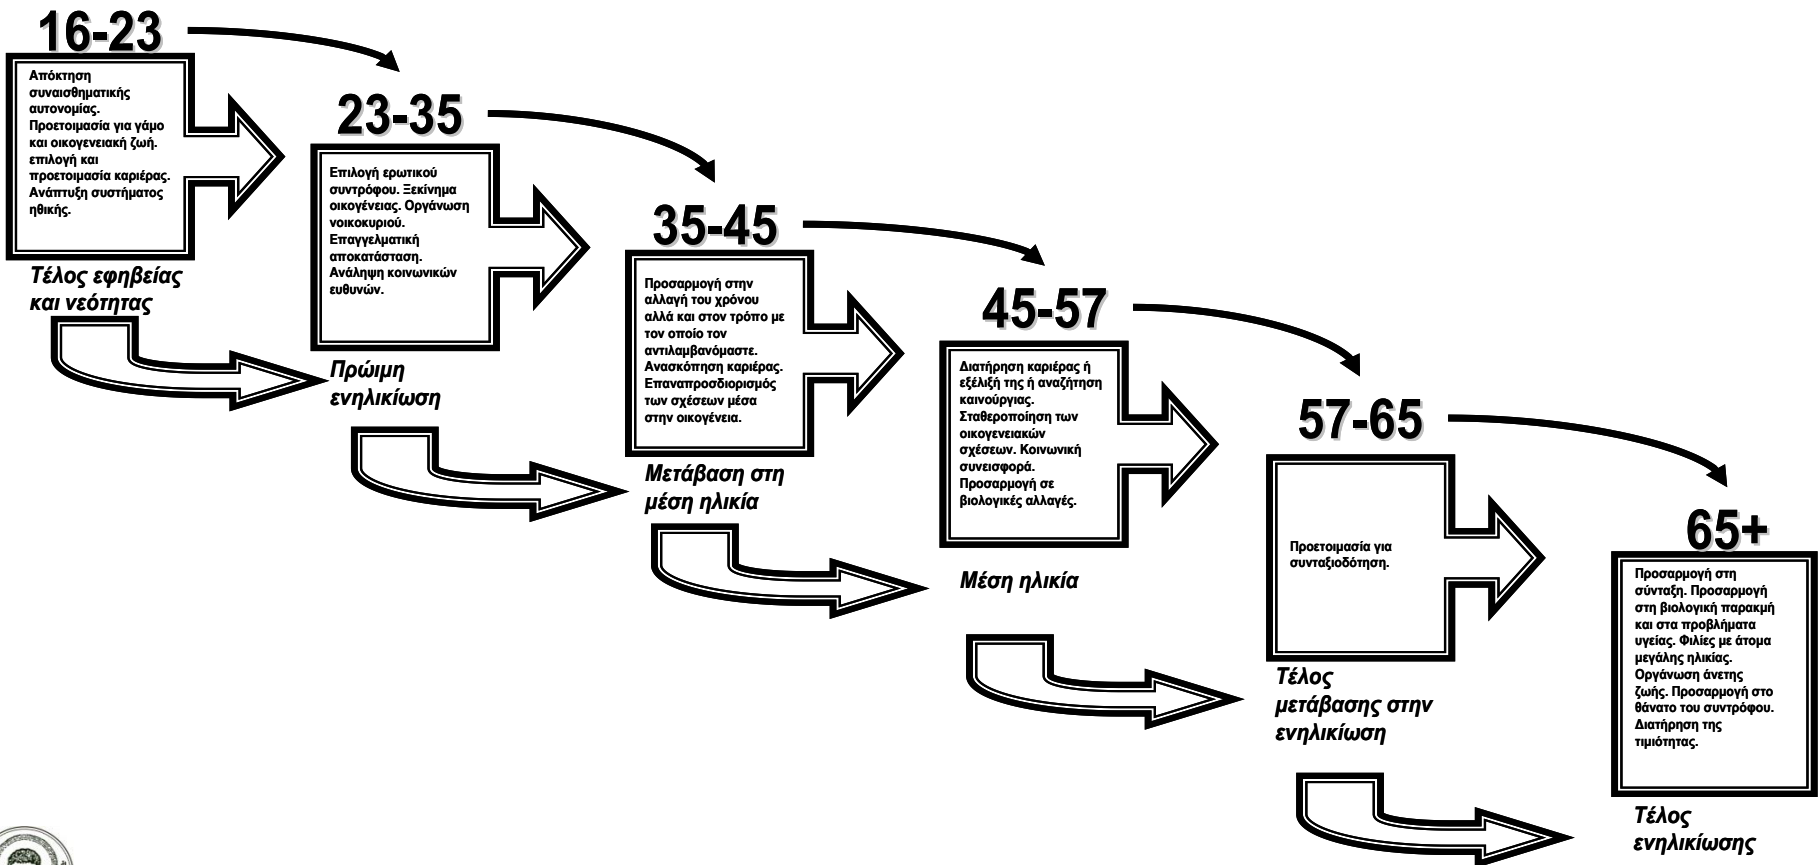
16-23

Απόκτηση συναισθηματικής αυτονομίας. Προετοιμασία για γάμο και οικογενειακή ζωή. επιλογή και προετοιμασία καριέρας. Ανάπτυξη συστήματος ηθικής.

Τέλος εφηβείας και νεότητας

23-35

Επιλογή ερωτικού συντρόφου. Ξεκίνημα οικογένειας. Οργάνωση νοικοκυριού. Επαγγελματική αποκατάσταση. Ανάληψη κοινωνικών ευθυνών.

Πρώιμη ενηλικίωση

35-45

Προσαρμογή στην αλλαγή του χρόνου αλλά και στον τρόπο με τον οποίο τον αντιλαμβανόμαστε. Ανασκόπηση καριέρας. Επαναπροσδιορισμός των σχέσεων μέσα στην οικογένεια.

Μετάβαση στη μέση ηλικία

45-57

Διατήρηση καριέρας ή εξέλιξή της ή αναζήτηση καινούργιας. Σταθεροποίηση των οικογενειακών σχέσεων. Κοινωνική συνεισφορά. Προσαρμογή σε βιολογικές αλλαγές.

Μέση ηλικία

57-65

Προετοιμασία για συνταξιοδότηση.

Τέλος μετάβασης στην ενηλικίωση

65+

Προσαρμογή στη σύνταξη. Προσαρμογή στη βιολογική παρακμή και στα προβλήματα υγείας. Φιλίες με άτομα μεγάλης ηλικίας. Οργάνωση άνετης ζωής. Προσαρμογή στο θάνατο του συντρόφου. Διατήρηση της τιμιότητας.

Τέλος ενηλικίωσης